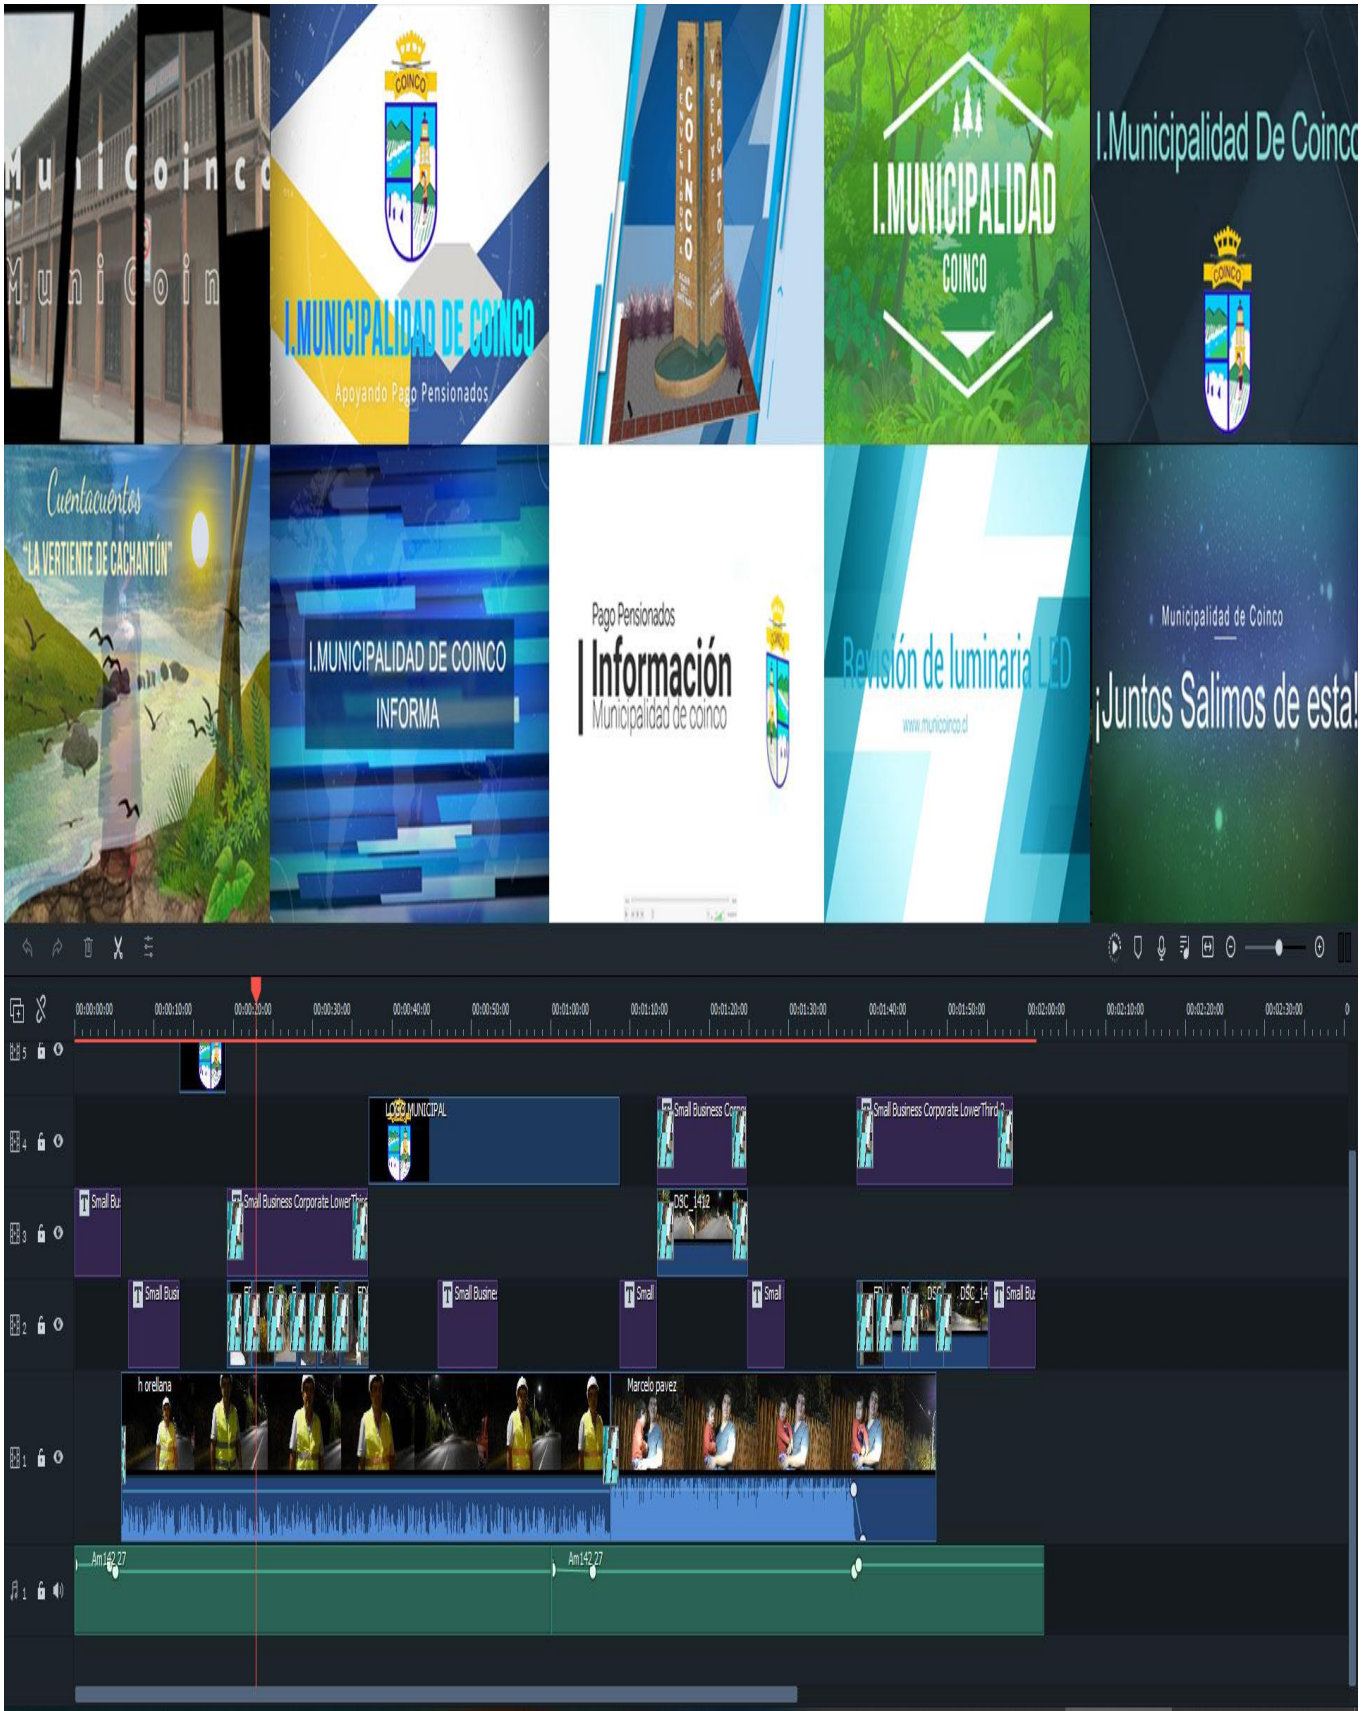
MuniCoinc
MuniCoin

COINCO
I.MUNICIPALIDAD DE COINCO
Apoyando Pago Pensionados

BIENVENIDOS COINCO VUELVE PRONTO

I.MUNICIPALIDAD
COINCO

I.Municipalidad De Coinc
COINCO

Cuentacuentos
"LA VERTIENTE DE CACHANTÚN"

I.MUNICIPALIDAD DE COINCO
INFORMA

Pago Pensionados
Información
Municipalidad de coinco

Revisión de luminaria LED
www.municoinco.cl

Municipalidad de Coinco
¡Juntos Salimos de esta!

00:00:00:00 00:00:10:00 00:00:20:00 00:00:30:00 00:00:40:00 00:00:50:00 00:01:00:00 00:01:10:00 00:01:20:00 00:01:30:00 00:01:40:00 00:01:50:00 00:02:00:00 00:02:10:00 00:02:20:00 00:02:30:00

5
4
LOGO MUNICIPAL
Small Business Corp
Small Business Corporate LowerThird 2
3
Small Bu
Small Business Corporate LowerThir
DSC_1412
2
Small Busi
Small Busines
Small
Small
DSC
DSC_14
Small Bu
1
h orellana
Marcelo pavez
1
Am142 27
Am142 27